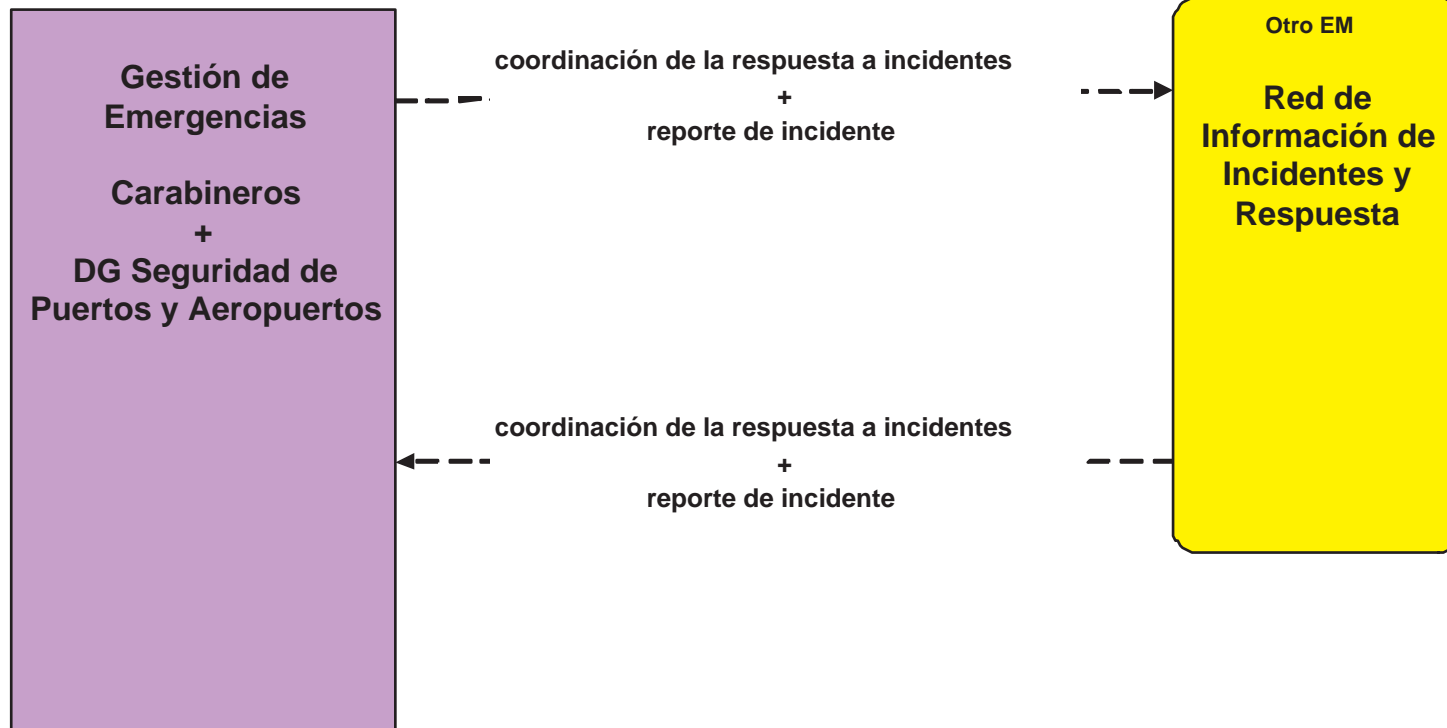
Gestión de Emergencias

Carabineros
+
DG Seguridad de Puertos y Aeropuertos

coordinación de la respuesta a incidentes
+
reporte de incidente

Otro EM

Red de Información de Incidentes y Respuesta

coordinación de la respuesta a incidentes
+
reporte de incidente